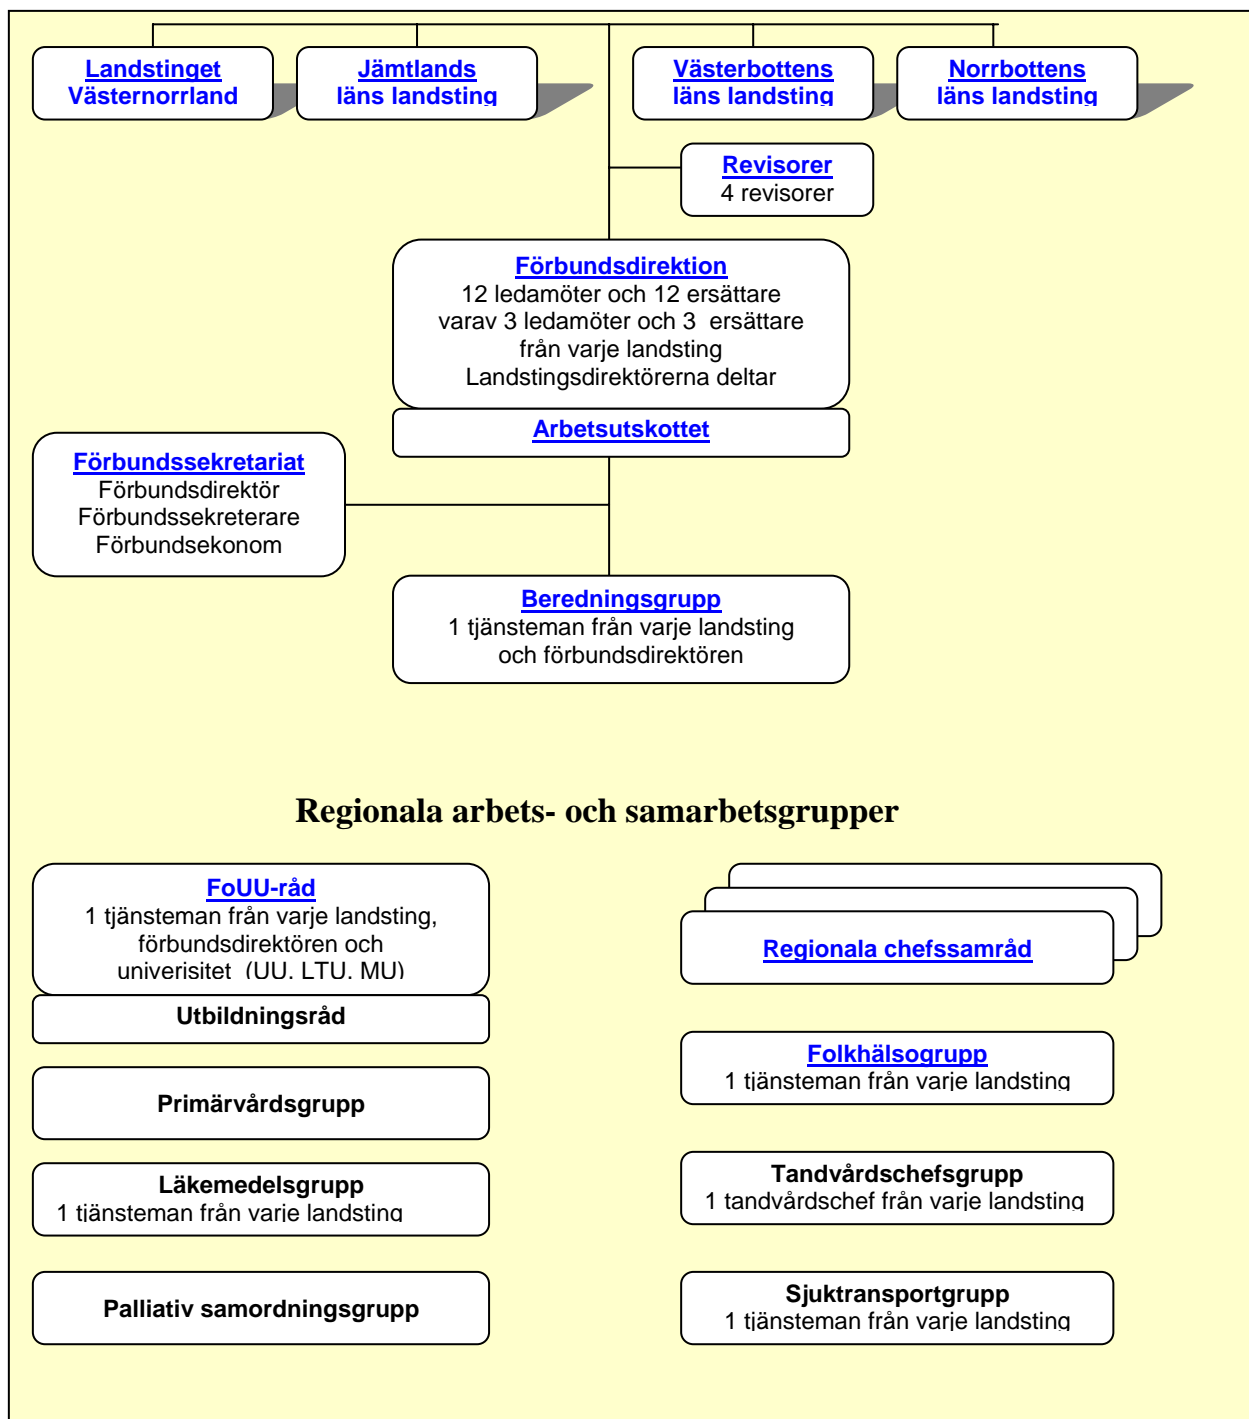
Landstinget Västernorrland

Jämtlands läns landsting

Västerbottens läns landsting

Norrbottens läns landsting

Revisorer
4 revisorer

Förbundsdirektion
12 ledamöter och 12 ersättare varav 3 ledamöter och 3 ersättare från varje landsting Landstingsdirektörerna deltar

Arbetsutskottet

Förbundssekretariat
Förbundsdirektör
Förbundssekreterare
Förbundsekonom

Beredningsgrupp
1 tjänsteman från varje landsting och förbundsdirektören

Regionala arbets- och samarbetsgrupper

FoUU-råd
1 tjänsteman från varje landsting, förbundsdirektören och univerisitet (UU, LTU, MU)

Utbildningsråd

Primärvårdsgrupp

Läkemedelsgrupp
1 tjänsteman från varje landsting

Palliativ samordningsgrupp

Regionala chefssamråd

Folkhälsogrupp
1 tjänsteman från varje landsting

Tandvårdschefsgrupp
1 tandvårdschef från varje landsting

Sjuktransportgrupp
1 tjänsteman från varje landsting